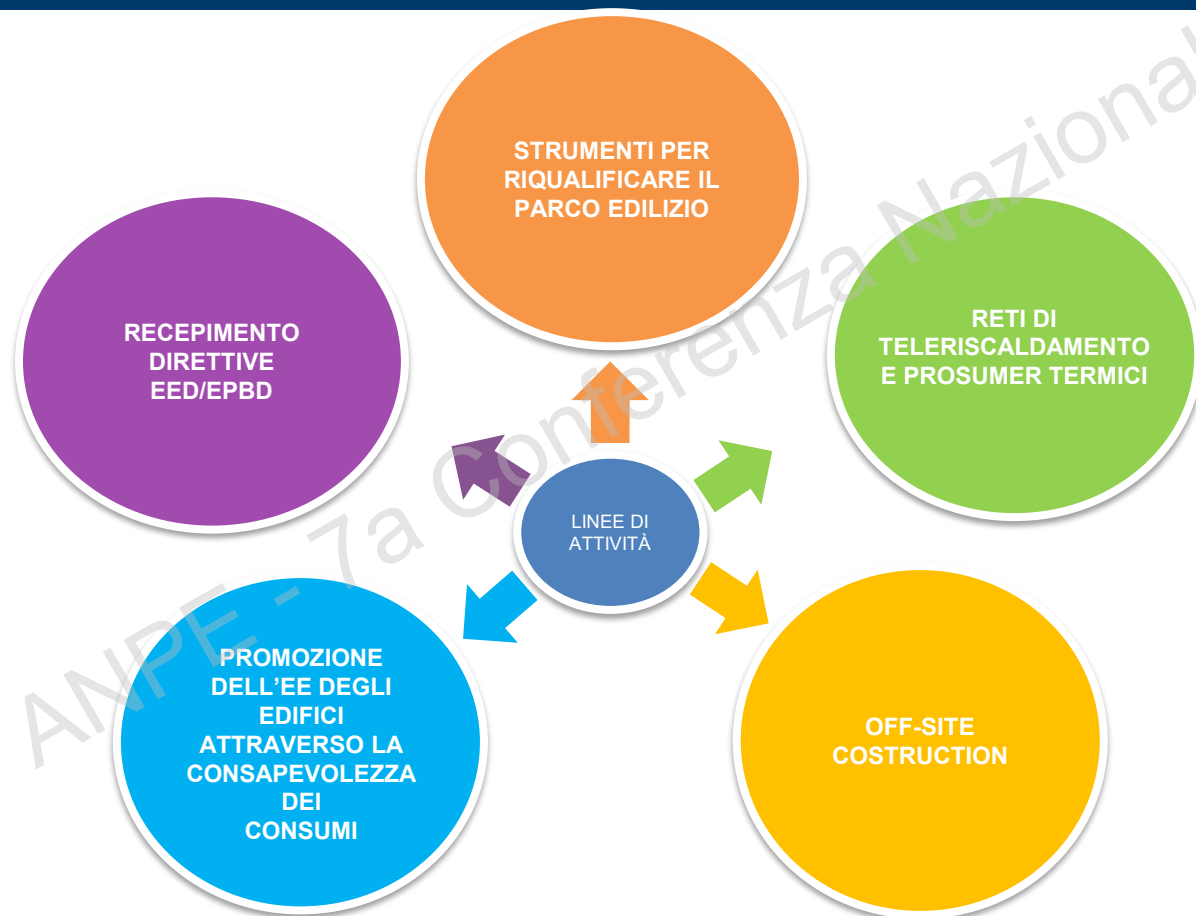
STRUMENTI PER RIQUALIFICARE IL PARCO EDILIZIO

RECEPIMENTO DIRETTIVE EED/EPBD

RETI DI TELERISCALDAMENTO E PROSUMER TERMICI

LINEE DI ATTIVITÀ

PROMOZIONE DELL’EE DEGLI EDIFICI ATTRAVERSO LA CONSAPEVOLEZZA DEI CONSUMI

OFF-SITE COSTRUCTION

ANPE - 7a Conferenza Nazional